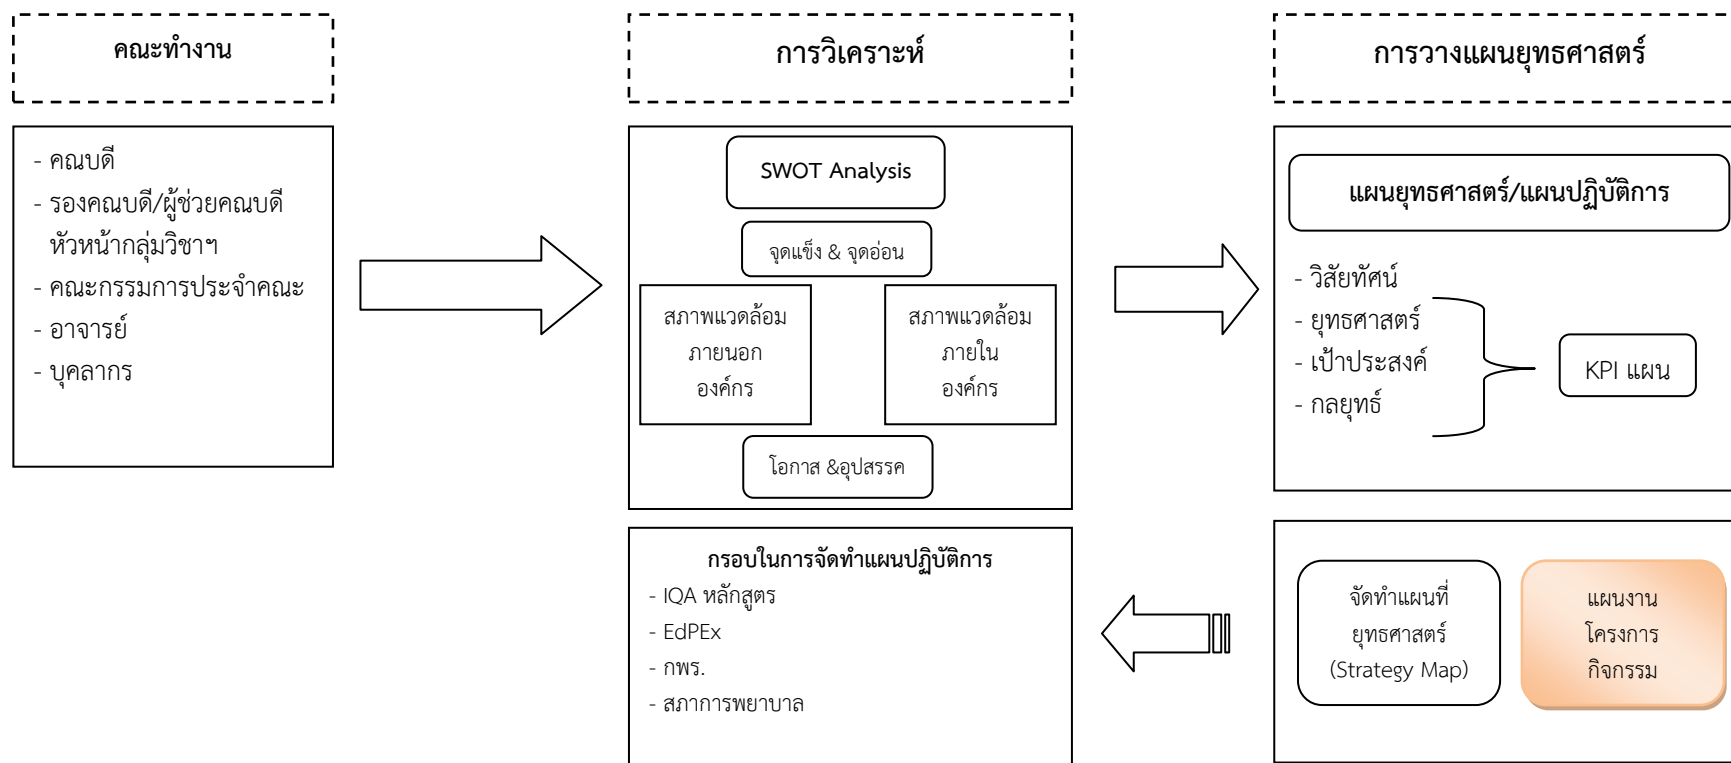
คณะทำงาน

- คณบดี
- รองคณบดี/ผู้ช่วยคณบดี หัวหน้ากลุ่มวิชาฯ
- คณะกรรมการประจำคณะ
- อาจารย์
- บุคลากร

การวิเคราะห์

SWOT Analysis

จุดแข็ง & จุดอ่อน

สภาพแวดล้อม ภายนอก องค์กร

สภาพแวดล้อม ภายใน องค์กร

โอกาส &อุปสรรค

กรอบในการจัดทำแผนปฏิบัติการ
- IQA หลักสูตร
- EdPEx
- กพร.
- สภาการพยาบาล

การวางแผนยุทธศาสตร์

แผนยุทธศาสตร์/แผนปฏิบัติการ

- วิสัยทัศน์
- ยุทธศาสตร์
- เป้าประสงค์
- กลยุทธ์

KPI แผน

จัดทำแผนที่ ยุทธศาสตร์ (Strategy Map)

แผนงาน โครงการ กิจกรรม